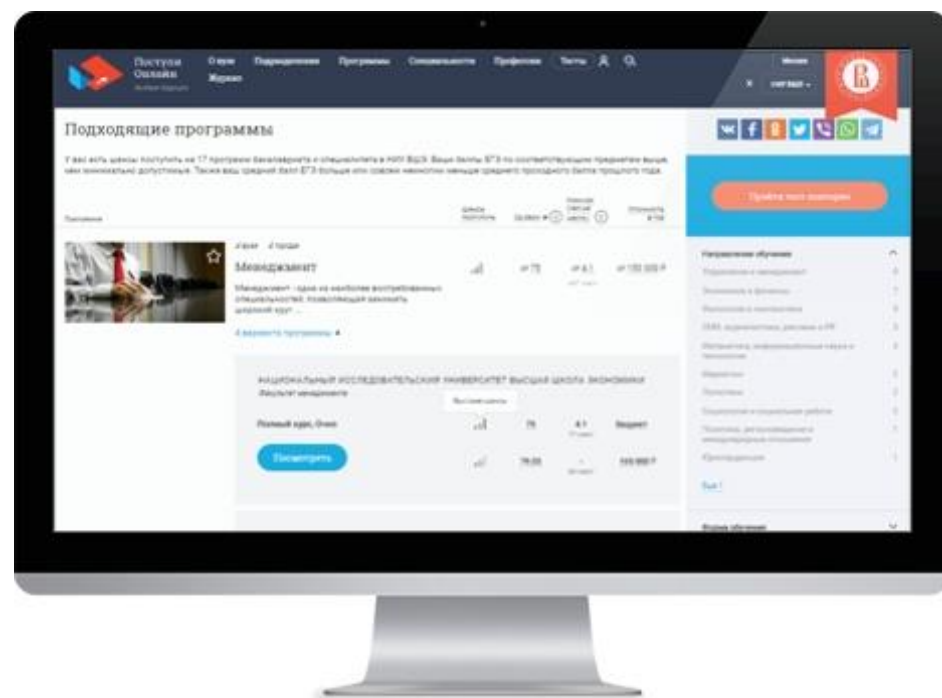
Поступи Онлайн

О вузе Подразделения Программы Специальности Профессии Тесты

Журнал

Подходящие программы

У вас есть шансы поступить на 17 программ бакалавриата и специалитета в НИУ ВШЭ. Ваши баллы ЕГЭ по соответствующим предметам выше, чем минимально допустимые. Также ваш средний балл ЕГЭ больше или совсем немногим меньше среднего проходного балла прошлого года.

Программа

4 вуза 4 города

Менеджмент

Менеджмент - одна из наиболее востребованных специальностей, позволяющая занимать широкий круг ...

от 75

от 4.1

от 155 000 ₽

4 варианта программы

НАЦИОНАЛЬНЫЙ ИССЛЕДОВАТЕЛЬСКИЙ УНИВЕРСИТЕТ ВЫСШАЯ ШКОЛА ЭКОНОМИКИ

Факультет менеджмента

Высокие шансы

Полный курс, Очно

75

4.1

Бюджет

Посмотреть

79.55

155 000 ₽

Пройти тест

Направление обучения

Ещё

Форма обучения